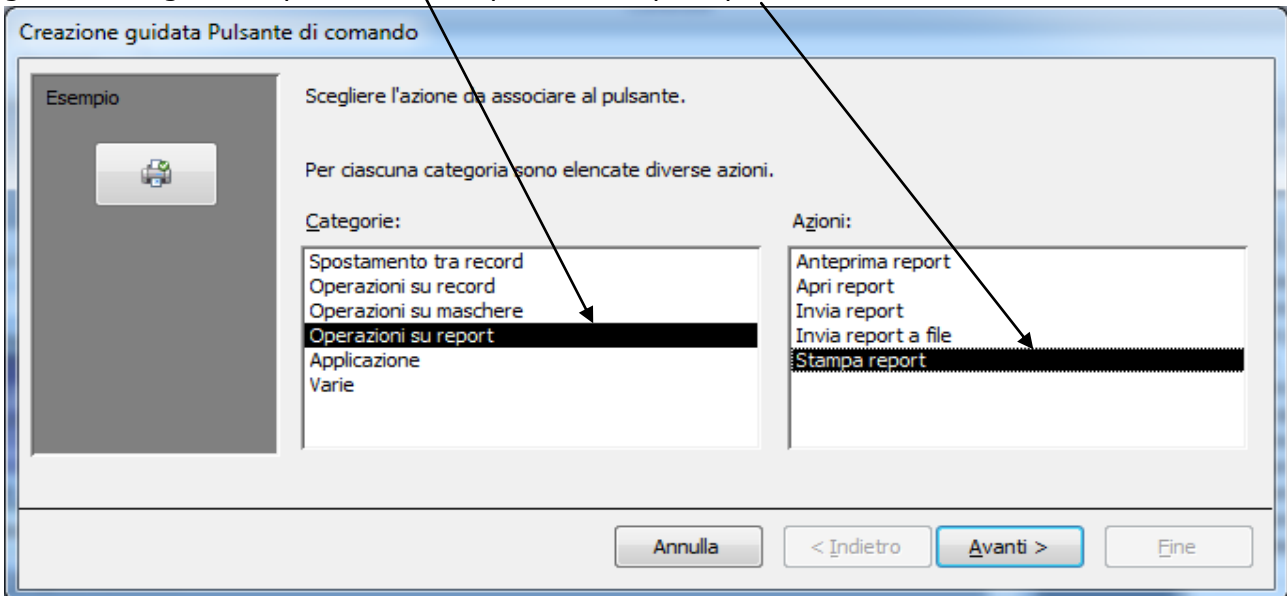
Creazione guidata Pulsante di comando

Esempio

Scegliere l'azione da associare al pulsante.

Per ciascuna categoria sono elencate diverse azioni.

Categorie:

Spostamento tra record
Operazioni su record
Operazioni su maschere
Operazioni su report
Applicazione
Varie

Azioni:

Anteprima report
Apri report
Invia report
Invia report a file
Stampa report

Annulla
< Indietro
Avanti >
Fine